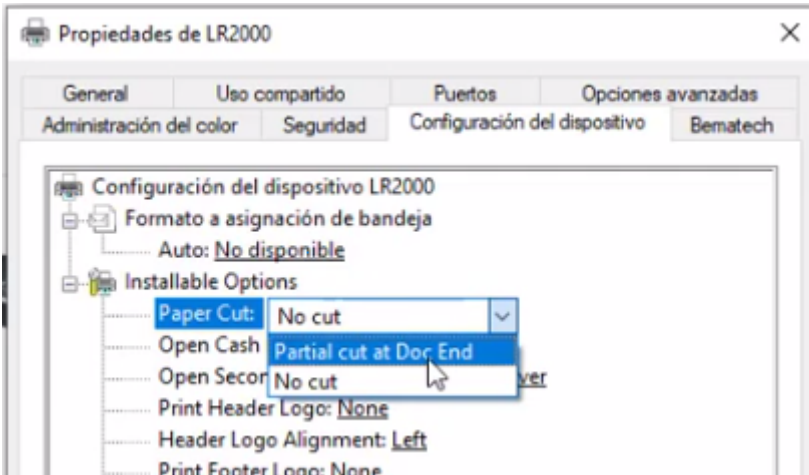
Propiedades de LR2000

×

General | Uso compartido | Puertos | Opciones avanzadas

Administración del color | Seguridad | Configuración del dispositivo | Bematech

Configuración del dispositivo LR2000

Formato a asignación de bandeja

Auto: No disponible

Installable Options

Paper Cut: No cut

Open Cash

Partial cut at Doc End

Open Secon

No cut

ver

Print Header Logo: None

Header Logo Alignment: Left

Print Footer Logo: None